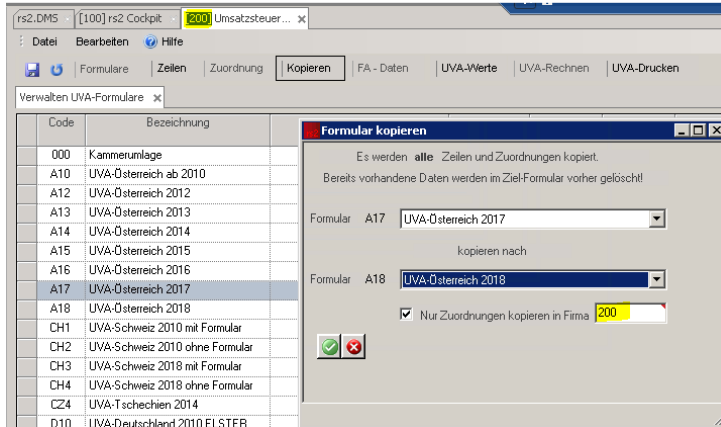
rs2.DMS [100] rs2 Cockpit [200] Umsatzsteuer... ×

Datei Bearbeiten Hilfe

Formulare | Zeilen | Zuordnung | Kopieren | FA - Daten | UVA-Werte | UVA-Rechnen | UVA-Drucken

Verwalten UVA-Formulare ×

| Code | Bezeichnung |
|---|---|
| 000 | Kammerumlage |
| A10 | UVA-Österreich ab 2010 |
| A12 | UVA-Österreich 2012 |
| A13 | UVA-Österreich 2013 |
| A14 | UVA-Österreich 2014 |
| A15 | UVA-Österreich 2015 |
| A16 | UVA-Österreich 2016 |
| A17 | UVA-Österreich 2017 |
| A18 | UVA-Österreich 2018 |
| CH1 | UVA-Schweiz 2010 mit Formular |
| CH2 | UVA-Schweiz 2010 ohne Formular |
| CH3 | UVA-Schweiz 2018 mit Formular |
| CH4 | UVA-Schweiz 2018 ohne Formular |
| CZ4 | UVA-Tschechien 2014 |
| D10 | UVA-Deutschland 2010 ELSTER |

Formular kopieren

Es werden **alle** Zeilen und Zuordnungen kopiert.

Bereits vorhandene Daten werden im Ziel-Formular vorher gelöscht!

Formular A17 UVA-Österreich 2017

kopieren nach

Formular A18 UVA-Österreich 2018

☑ Nur Zuordnungen kopieren in Firma 200